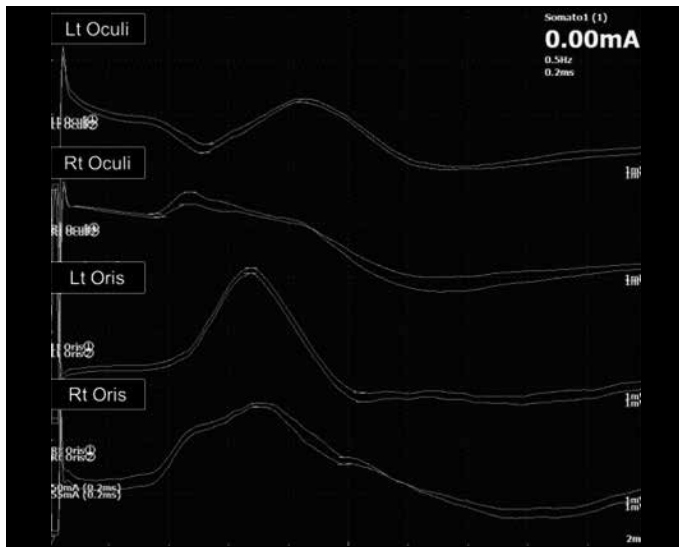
Lt Oculi

Somato1 (1)
0.00mA
0.5Hz
0.2ms

Lt Oculi①
Lt Oculi②

Rt Oculi

Rt Oculi①
Rt Oculi②

Lt Oris

Lt Oris①
Lt Oris②

Rt Oris

Rt Oris①
Rt Oris②
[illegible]50mA (0.2ms)
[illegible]55mA (0.2ms)

1m
1m
1m
1m
1m
1m
1m
1m
2m